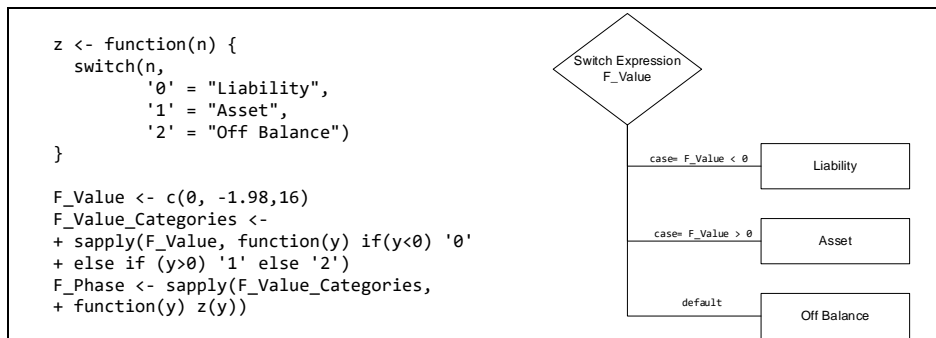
z <- function(n) {
  switch(n,
         '0' = "Liability",
         '1' = "Asset",
         '2' = "Off Balance")
}

F_Value <- c(0, -1.98,16)
F_Value_Categories <-
+ sapply(F_Value, function(y) if(y<0) '0'
+ else if (y>0) '1' else '2')
F_Phase <- sapply(F_Value_Categories,
+ function(y) z(y))

Switch Expression
F_Value

case= F_Value < 0

Liability

case= F_Value > 0

Asset

default

Off Balance